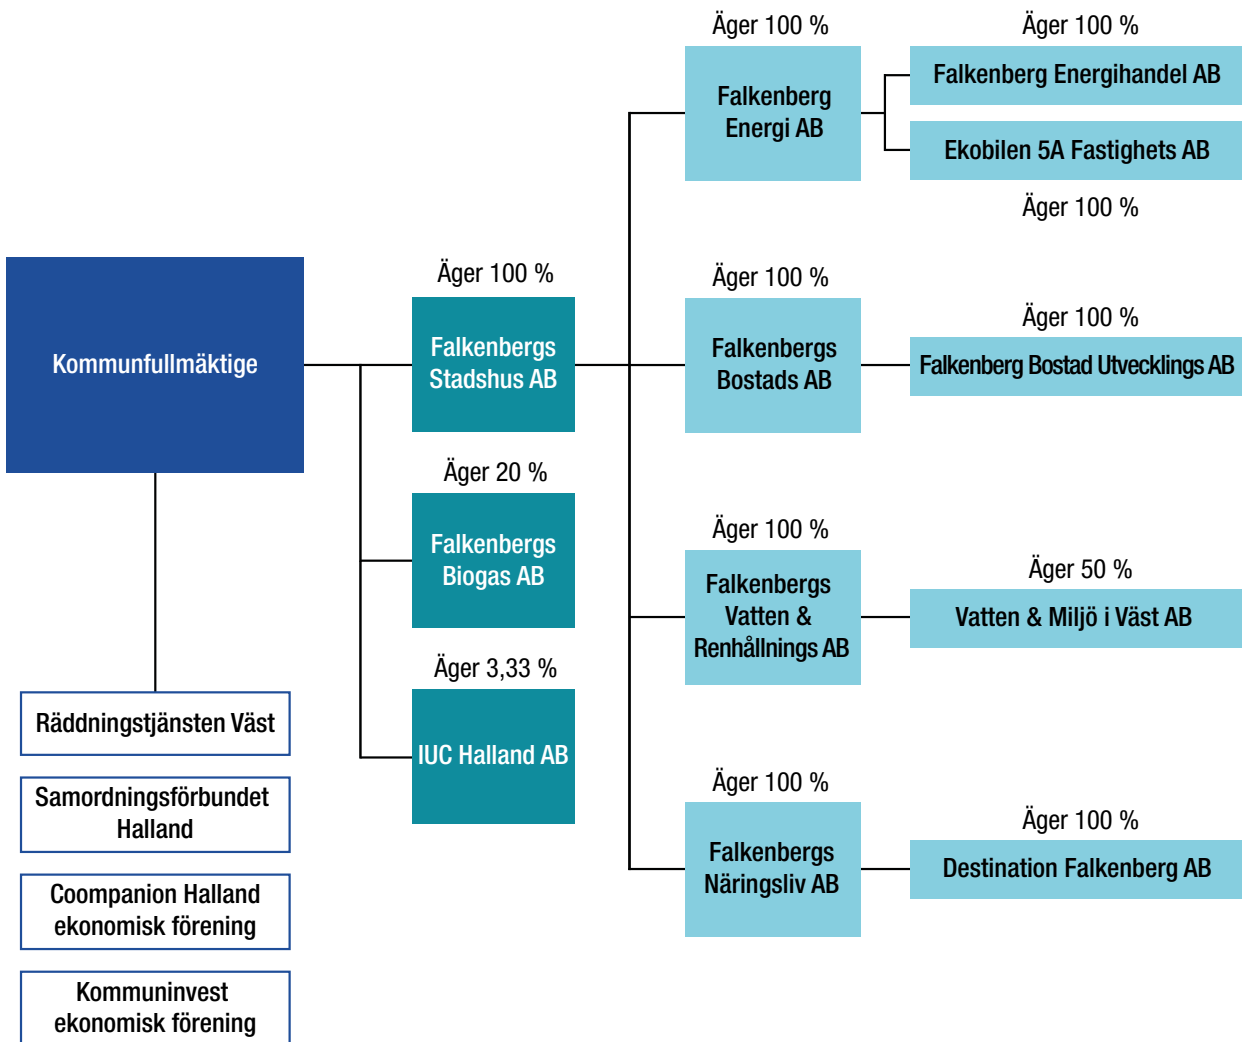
Kommunfullmäktige

Äger 100 %
Falkenbergs Stadshus AB

Äger 20 %
Falkenbergs Biogas AB

Äger 3,33 %
IUC Halland AB

Räddningstjänsten Väst

Samordningsförbundet Halland

Coompanion Halland ekonomisk förening

Kommuninvest ekonomisk förening

Äger 100 %
Falkenberg Energi AB

Äger 100 %
Falkenberg Energihandel AB

Ekobilen 5A Fastighets AB
Äger 100 %

Äger 100 %
Falkenbergs Bostads AB

Äger 100 %
Falkenberg Bostad Utvecklings AB

Äger 100 %
Falkenbergs Vatten & Renhållnings AB

Äger 50 %
Vatten & Miljö i Väst AB

Äger 100 %
Falkenbergs Näringsliv AB

Äger 100 %
Destination Falkenberg AB